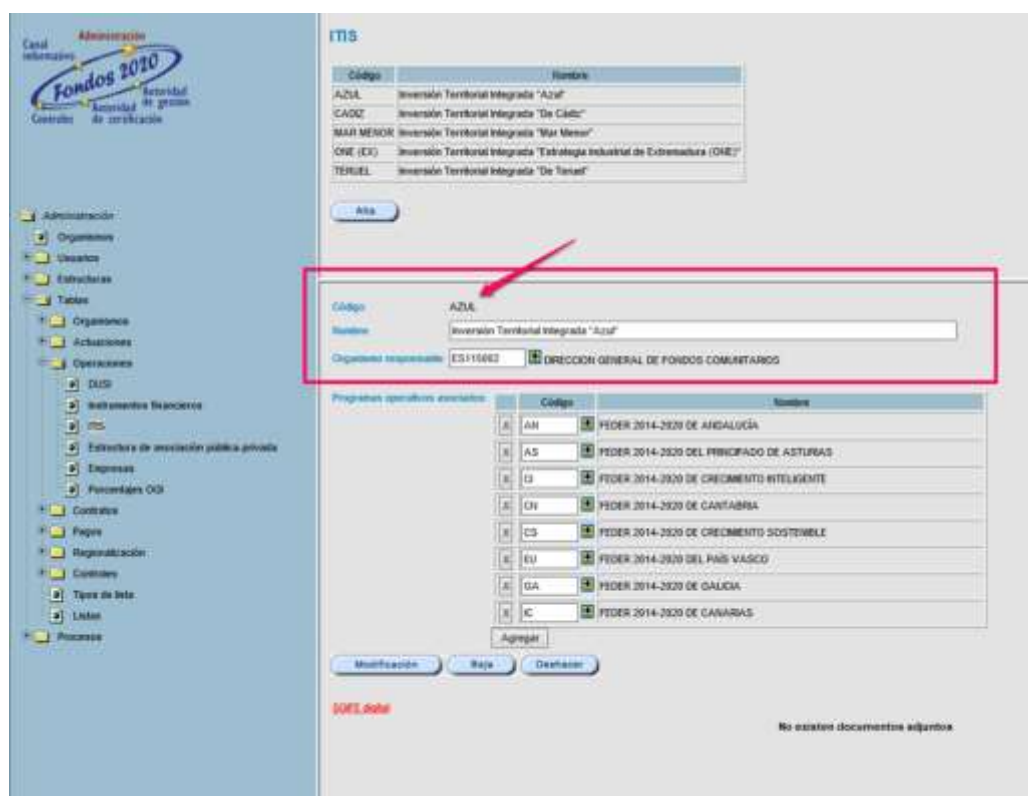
Canal informativo
Administración
Fondos 2020
Autoridad de gestión
Autoridad de certificación
Controles

Administración
Organismos
Usuarios
Estructuras
Tablas
Organismos
Actuaciones
Operaciones
DUSI
Instrumentos financieros
ITIS
Estructura de asociación pública privada
Empresas
Porcentajes OGI
Contratos
Pagos
Regionalización
Controles
Tipos de lista
Listas
Procesos

ITIS

| Código | Nombre |
|---|---|
| AZUL | Inversión Territorial Integrada "Azul" |
| CADIZ | Inversión Territorial Integrada "De Cádiz" |
| MAR MENOR | Inversión Territorial Integrada "Mar Menor" |
| ONE (EX) | Inversión Territorial Integrada "Estrategia Industrial de Extremadura (ONE)" |
| TERUEL | Inversión Territorial Integrada "De Teruel" |

Alta

Código AZUL
Nombre Inversión Territorial Integrada "Azul"
Organismo responsable ES115002 DIRECCION GENERAL DE FONDOS COMUNITARIOS

Programas operativos asociados

| | Código | Nombre |
|---|---|---|
| X | AN | FEDER 2014-2020 DE ANDALUCÍA |
| X | AS | FEDER 2014-2020 DEL PRINCIPADO DE ASTURIAS |
| X | CI | FEDER 2014-2020 DE CRECIMIENTO INTELIGENTE |
| X | CN | FEDER 2014-2020 DE CANTABRIA |
| X | CS | FEDER 2014-2020 DE CRECIMIENTO SOSTENIBLE |
| X | EU | FEDER 2014-2020 DEL PAÍS VASCO |
| X | GA | FEDER 2014-2020 DE GALICIA |
| X | IC | FEDER 2014-2020 DE CANARIAS |

Agregar

Modificación Baja Deshacer

SGIFE digital

No existen documentos adjuntos